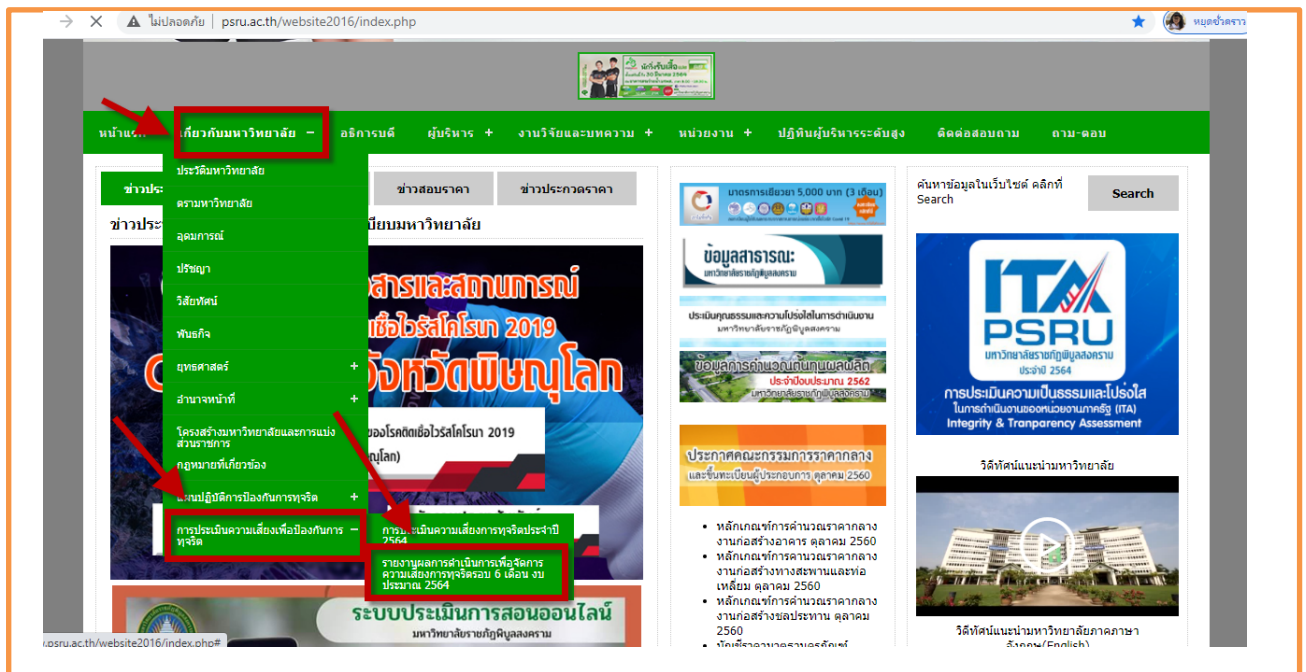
ไม่ปลอดภัย | psru.ac.th/website2016/index.php

หยุดชั่วคราว

หน้าแรก เกี่ยวกับมหาวิทยาลัย − อธิการบดี ผู้บริหาร + งานวิจัยและบทความ + หน่วยงาน + ปฏิทินผู้บริหารระดับสูง ติดต่อสอบถาม ถาม-ตอบ

ประวัติมหาวิทยาลัย
ตรามหาวิทยาลัย
อุดมการณ์
ปรัชญา
วิสัยทัศน์
พันธกิจ
ยุทธศาสตร์ +
อำนาจหน้าที่ +
โครงสร้างมหาวิทยาลัยและการแบ่งส่วนราชการ
กฎหมายที่เกี่ยวข้อง
แผนปฏิบัติการป้องกันการทุจริต +
การประเมินความเสี่ยงเพื่อป้องกันการทุจริต −

การประเมินความเสี่ยงการทุจริตประจำปี 2564
รายงานผลการดำเนินการเพื่อจัดการความเสี่ยงการทุจริตรอบ 6 เดือน งบประมาณ 2564

ข่าวประ ข่าวสอบราคา ข่าวประกวดราคา

ข่าวประ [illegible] เบียบมหาวิทยาลัย

สารและสถานการณ์ เชื้อไวรัสโคโรนา 2019 จังหวัดพิษณุโลก

ของโรคติดเชื้อไวรัสโคโรนา 2019 ณุโลก)

ระบบประเมินการสอนออนไลน์
มหาวิทยาลัยราชภัฏพิบูลสงคราม

มาตรการเยียวยา 5,000 บาท (3 เดือน)

ข้อมูลสาธารณะ
มหาวิทยาลัยราชภัฏพิบูลสงคราม

ประเมินคุณธรรมและความโปร่งใสในการดำเนินงาน
มหาวิทยาลัยราชภัฏพิบูลสงคราม

ข้อมูลการคำนวณต้นทุนผลผลิต
ประจำปีงบประมาณ 2562
มหาวิทยาลัยราชภัฏพิบูลสงคราม

ประกาศคณะกรรมการราคากลาง
และขึ้นทะเบียนผู้ประกอบการ ตุลาคม 2560

• หลักเกณฑ์การคำนวณราคากลางงานก่อสร้างอาคาร ตุลาคม 2560
• หลักเกณฑ์การคำนวณราคากลางงานก่อสร้างทางสะพานและท่อเหลี่ยม ตุลาคม 2560
• หลักเกณฑ์การคำนวณราคากลางงานก่อสร้างชลประทาน ตุลาคม 2560
• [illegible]

ค้นหาข้อมูลในเว็บไซต์ คลิกที่ Search

Search

ITA
PSRU
มหาวิทยาลัยราชภัฏพิบูลสงคราม
ประจำปี 2564
การประเมินความเป็นธรรมและโปร่งใส
ในการดำเนินงานของหน่วยงานภาครัฐ (ITA)
Integrity & Tranparency Assessment

วีดิทัศน์แนะนำมหาวิทยาลัย

วีดิทัศน์แนะนำมหาวิทยาลัยภาคภาษาอังกฤษ(English)

.psru.ac.th/website2016/index.php#